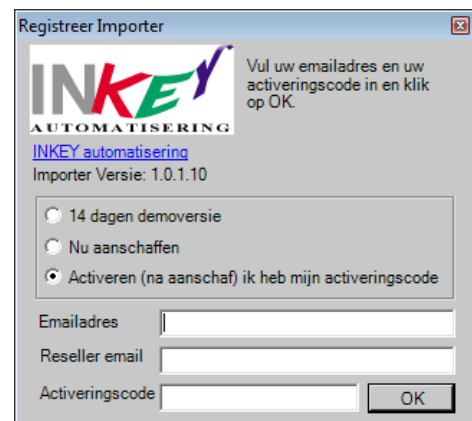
Registreer Importer

INKEY
AUTOMATISERING

Vul uw emailadres en uw activeringscode in en klik op OK.

INKEY automatisering
Importer Versie: 1.0.1.10

14 dagen demoversie
Nu aanschaffen
Activeren (na aanschaf) ik heb mijn activeringscode

Emailadres
Reseller email
Activeringscode
OK